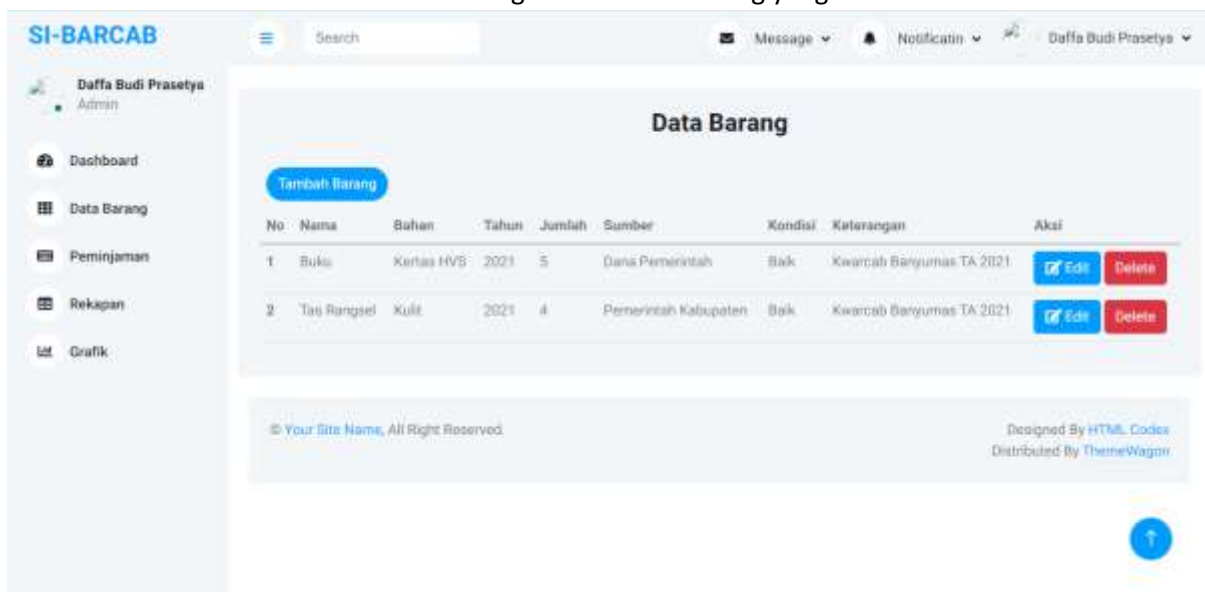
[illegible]

SI-BARCAB

Search

Message

Notificatin

Daffa Budi Prasetya

Daffa Budi Prasetya
Admin

Dashboard

Data Barang

Peminjaman

Rekapan

Grafik

Data Barang

Tambah Barang

| No | Nama | Bahan | Tahun | Jumlah | Sumber | Kondisi | Keterangan | Aksi |
|---|---|---|---|---|---|---|---|---|
| 1 | Buku | Kertas HVS | 2021 | 5 | Dana Pemerintah | Baik | Kwarcab Banyumas TA 2021 | Edit Delete |
| 2 | Tas Rangsel | Kulit | 2021 | 4 | Pemerintah Kabupaten | Baik | Kwarcab Banyumas TA 2021 | Edit Delete |

© Your Site Name, All Right Reserved.

Designed By HTML Codex
Distributed By ThemeWagon